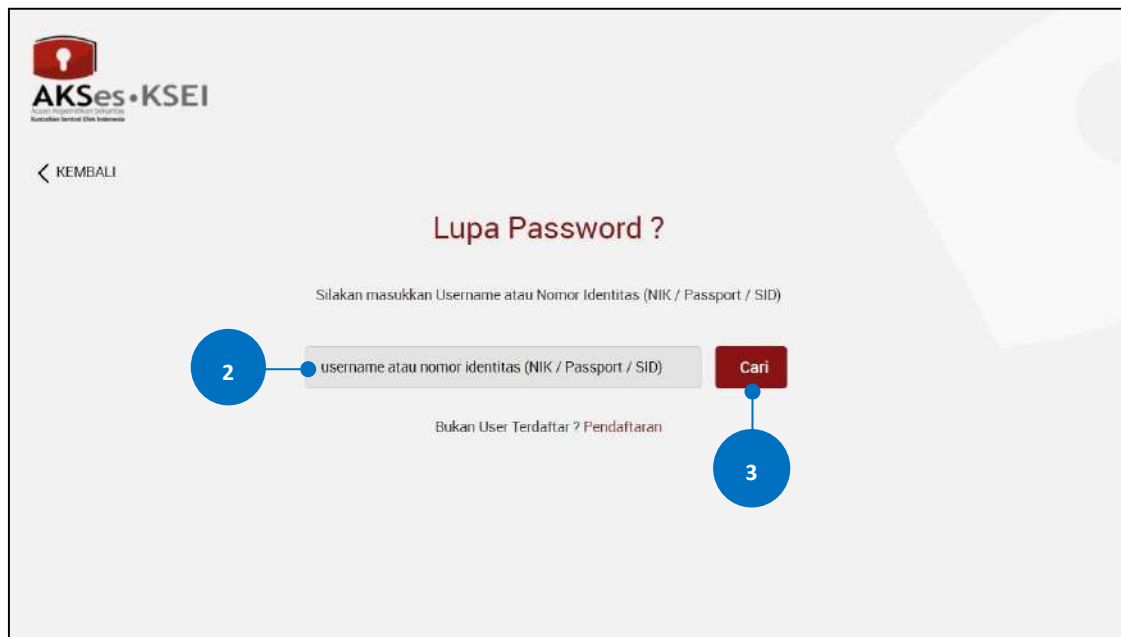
AKSes•KSEI
Acuan Kepemilikan Sekuritas
Kustodian Sentral Efek Indonesia

KEMBALI

Lupa Password ?

Silakan masukkan Username atau Nomor Identitas (NIK / Passport / SID)

2

username atau nomor identitas (NIK / Passport / SID)

Cari

Bukan User Terdaftar ? Pendaftaran

3